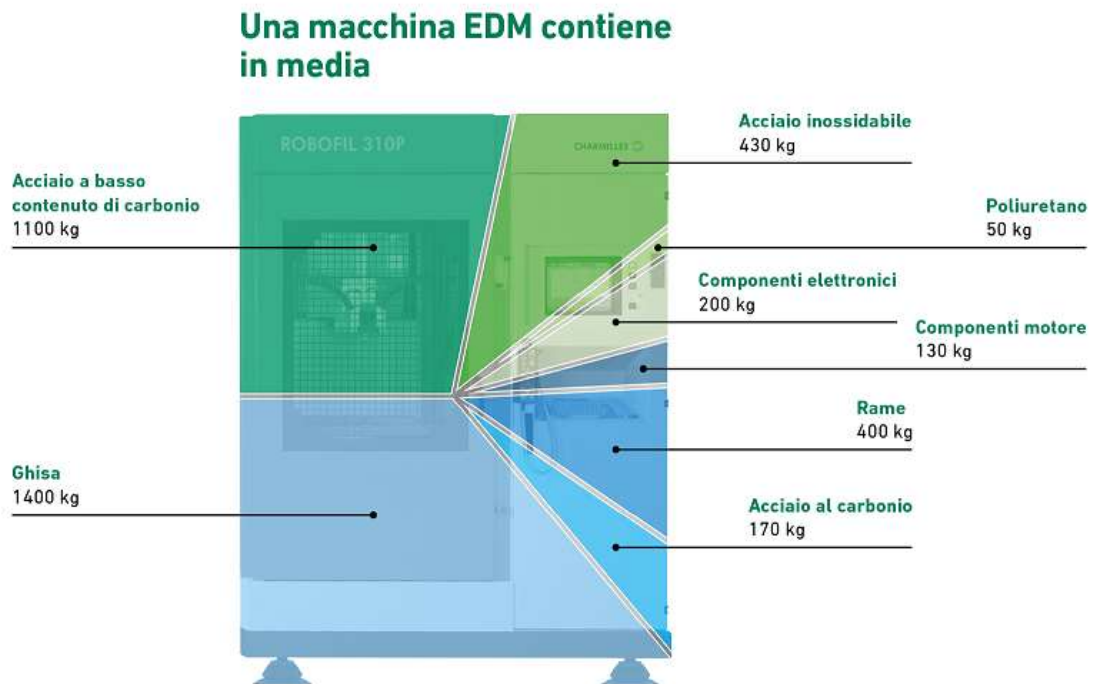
Una macchina EDM contiene in media

ROBOFIL 310P

CHARMILLES

Acciaio a basso contenuto di carbonio
1100 kg

Acciaio inossidabile
430 kg

Poliuretano
50 kg

Componenti elettronici
200 kg

Componenti motore
130 kg

Rame
400 kg

Ghisa
1400 kg

Acciaio al carbonio
170 kg